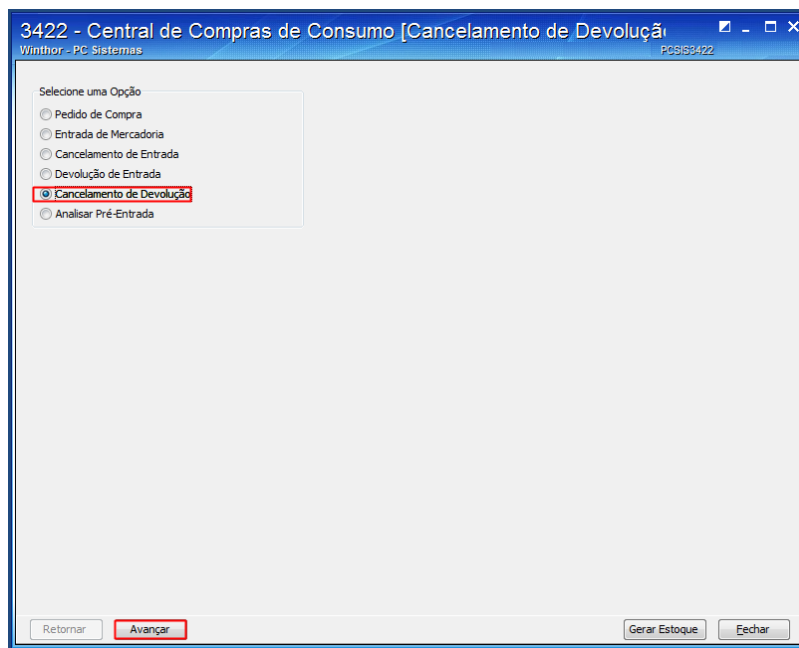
3422 - Central de Compras de Consumo [Cancelamento de Devoluçã
Winthor - PC Sistemas
PCSIS3422

Selecione uma Opção
Pedido de Compra
Entrada de Mercadoria
Cancelamento de Entrada
Devolução de Entrada
Cancelamento de Devoluçã
Analisar Pré-Entrada

Retornar
Avançar
Gerar Estoque
Fechar